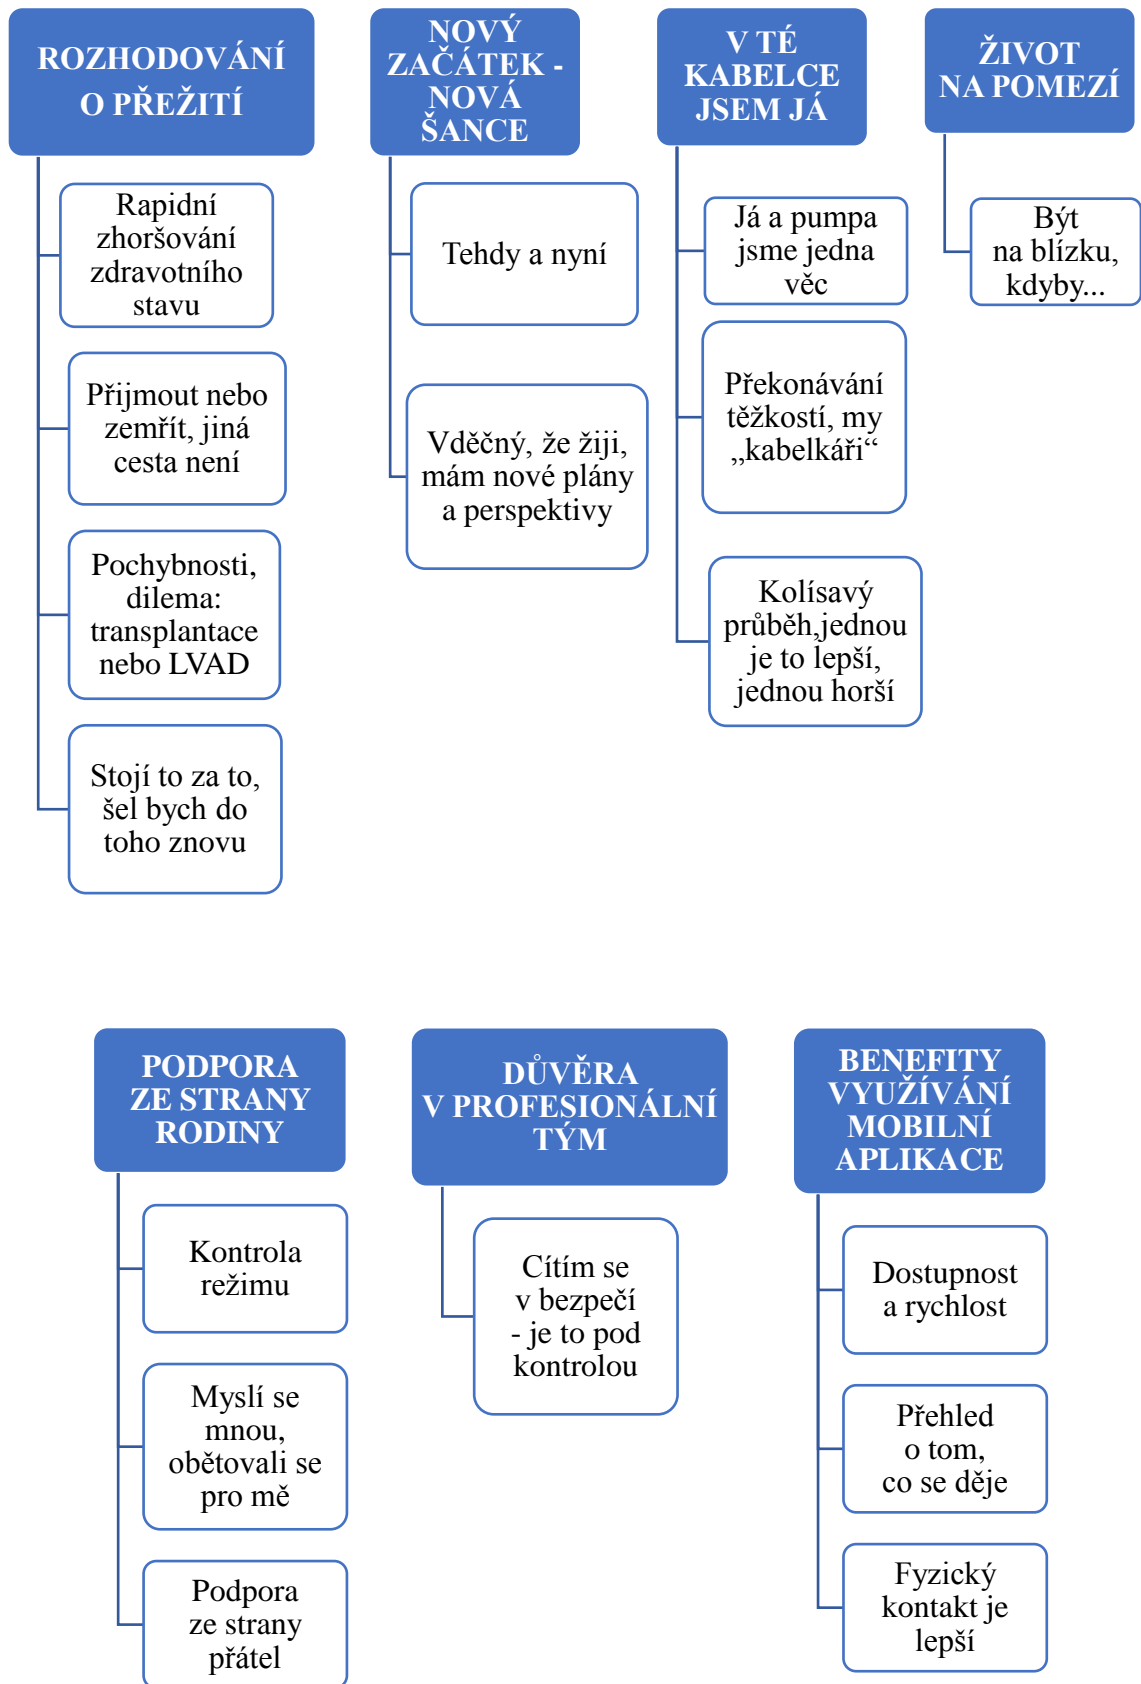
ROZHODOVÁNÍ O PŘEŽITÍ

Rapidní zhoršování zdravotního stavu

Přijmout nebo zemřít, jiná cesta není

Pochybnosti, dilema: transplantace nebo LVAD

Stojí to za to, šel bych do toho znovu

NOVÝ ZAČÁTEK - NOVÁ ŠANCE

Tehdy a nyní

Vděčný, že žiji, mám nové plány a perspektivy

V TÉ KABELCE JSEM JÁ

Já a pumpa jsme jedna věc

Překonávání těžkostí, my „kabelkáři“

Kolísavý průběh,jednou je to lepší, jednou horší

ŽIVOT NA POMEZÍ

Být na blízku, kdyby...

PODPORA ZE STRANY RODINY

Kontrola režimu

Myslí se mnou, obětovali se pro mě

Podpora ze strany přátel

DŮVĚRA V PROFESIONÁLNÍ TÝM

Cítím se v bezpečí - je to pod kontrolou

BENEFITY VYUŽÍVÁNÍ MOBILNÍ APLIKACE

Dostupnost a rychlost

Přehled o tom, co se děje

Fyzický kontakt je lepší